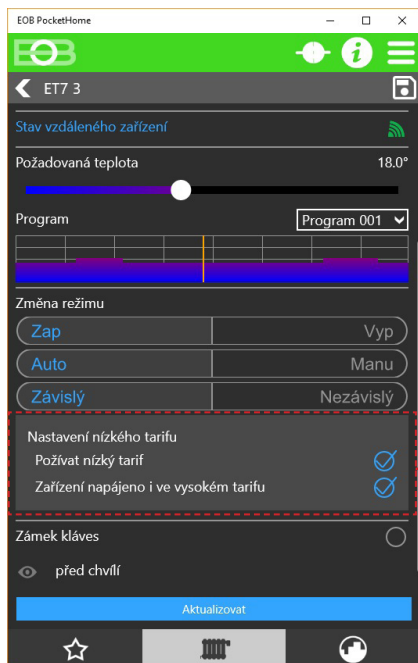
EOB PocketHome

EOB

ET7 3

Stav vzdáleného zařízení

Požadovaná teplota 18.0°

Program Program 001

Změna režimu

Zap Vyp

Auto Manu

Závislý Nezávislý

Nastavení nízkého tarifu

Požívat nízký tarif

Zařízení napájeno i ve vysokém tarifu

Zámek kláves

před chvílí

Aktualizovat